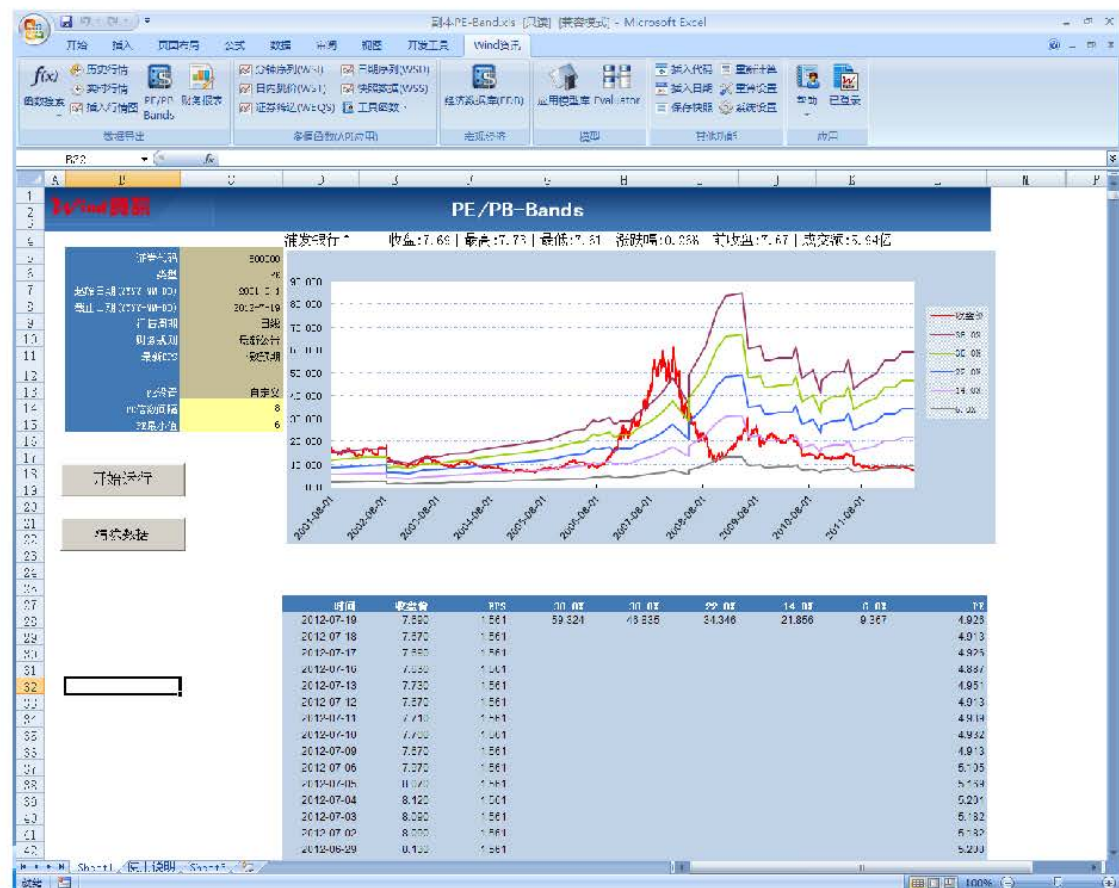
副本PE-Band.xls [只读] [兼容模式] - Microsoft Excel

开始 插入 页面布局 公式 数据 审阅 视图 开发工具 Wind资讯

函数搜索 历史行情 实时行情 插入K线图 PE/PB Bands 财务报表 数据导出
日期序列(WSD) 日内跳价(WST) 证券筛选(WEQS) 历史序列(WSD) 快照数据(WSS) 工具函数 常用函数(API向导)
经济数据库(EDB) 宏观经济
应用模型库 Evaluator 模型
插入代码 插入日期 保存快照 重新计算 整体设置 系统设置 辅助功能
帮助 已登录 帮助

B32

Wind资讯 PE/PB-Bands

浦发银行 收盘:7.69 | 最高:7.73 | 最低:7.61 涨跌幅:0.236 前收盘:7.67 | 成交额:5.94亿

| 证券代码 | 600000 |
|---|---|
| 类型 | PE |
| 起始日期(YYYY-MM-DD) | 2001-1-1 |
| 截止日期(YYYY-MM-DD) | 2012-7-19 |
| 行情周期 | 日线 |
| 财报类型 | 最新公告 |
| 最新EPS | 现财报 |
| PE设置 | 自定义 |
| PE档间距幅 | 8 |
| 数据小数位 | 6 |

开始运行
清空数据

90.000 80.000 70.000 60.000 50.000 40.000 30.000 20.000 10.000 0.000

2001-08-01 2002-08-01 2003-08-01 2004-08-01 2005-08-01 2006-08-01 2007-08-01 2008-08-01 2009-08-01 2010-08-01 2011-08-01

收盘价 38.08 30.08 22.08 14.08 6.08

| 时间 | 收盘价 | EPS | 38.0X | 30.0X | 22.0X | 14.0X | 6.0X | PE |
|---|---|---|---|---|---|---|---|---|
| 2012-07-19 | 7.690 | 1.561 | 59.324 | 46.835 | 34.346 | 21.856 | 9.367 | 4.926 |
| 2012-07-18 | 7.670 | 1.561 | | | | | | 4.913 |
| 2012-07-17 | 7.690 | 1.561 | | | | | | 4.925 |
| 2012-07-16 | 7.630 | 1.561 | | | | | | 4.887 |
| 2012-07-13 | 7.730 | 1.561 | | | | | | 4.951 |
| 2012-07-12 | 7.670 | 1.561 | | | | | | 4.913 |
| 2012-07-11 | 7.710 | 1.561 | | | | | | 4.919 |
| 2012-07-10 | 7.700 | 1.561 | | | | | | 4.932 |
| 2012-07-09 | 7.670 | 1.561 | | | | | | 4.913 |
| 2012-07-06 | 7.970 | 1.561 | | | | | | 5.105 |
| 2012-07-05 | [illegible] | 1.561 | | | | | | 5.159 |
| 2012-07-04 | 8.120 | 1.561 | | | | | | 5.201 |
| 2012-07-03 | 8.090 | 1.561 | | | | | | 5.182 |
| 2012-07-02 | 8.090 | 1.561 | | | | | | 5.182 |
| 2012-06-29 | 8.130 | 1.561 | | | | | | 5.208 |

Sheet1 使用说明 Sheet3
就绪 100%